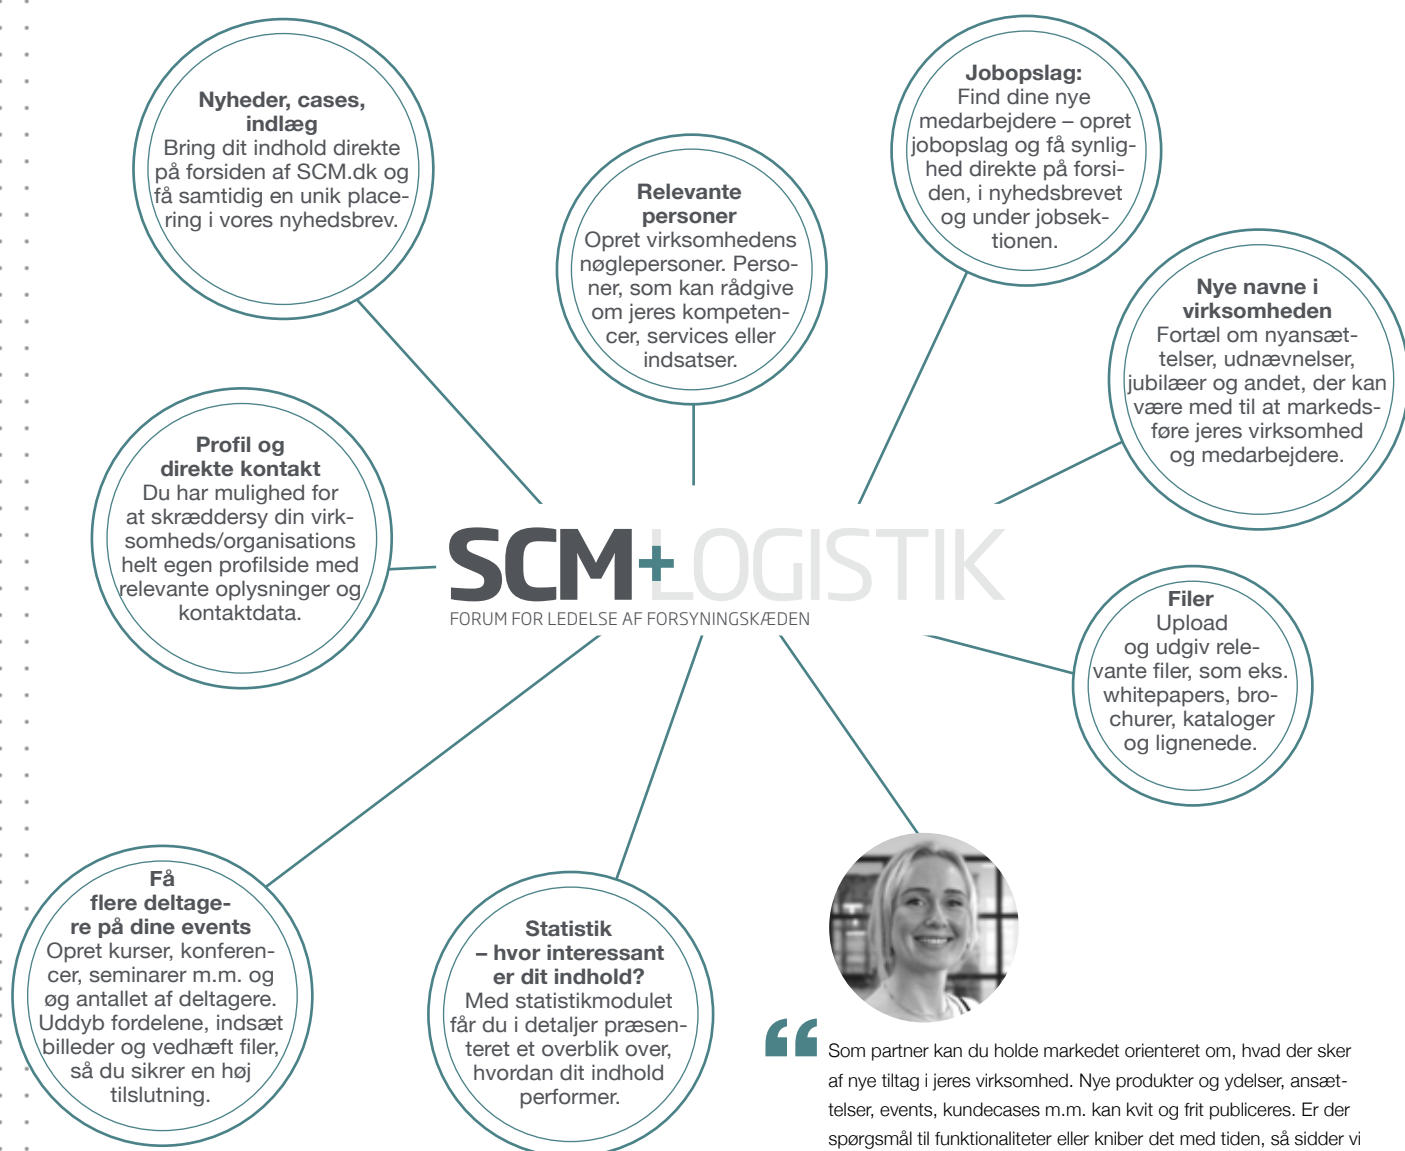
**Nyheder, cases, indlæg**
Bring dit indhold direkte på forsiden af SCM.dk og få samtidig en unik placering i vores nyhedsbrev.

**Relevante personer**
Opret virksomhedens nøglepersoner. Personer, som kan rådgive om jeres kompetencer, services eller indsatser.

**Jobopslag:**
Find dine nye medarbejdere – opret jobopslag og få synlighed direkte på forsiden, i nyhedsbrevet og under jobsektionen.

**Nye navne i virksomheden**
Fortæl om nyansættelser, udnævnelser, jubilæer og andet, der kan være med til at markedsføre jeres virksomhed og medarbejdere.

**Profil og direkte kontakt**
Du har mulighed for at skræddersy din virksomheds/organisations helt egen profilside med relevante oplysninger og kontaktdata.

SCM+LOGISTIK
FORUM FOR LEDELSE AF FORSYNINGSKÆDEN

**Filer**
Upload og udgiv relevante filer, som eks. whitepapers, brochurer, kataloger og lignenede.

**Få flere deltagere på dine events**
Opret kurser, konferencer, seminarer m.m. og øg antallet af deltagere. Uddyb fordelene, indsæt billeder og vedhæft filer, så du sikrer en høj tilslutning.

**Statistik – hvor interessant er dit indhold?**
Med statistikmodulet får du i detaljer præsenteret et overblik over, hvordan dit indhold performer.

Som partner kan du holde markedet orienteret om, hvad der sker af nye tiltag i jeres virksomhed. Nye produkter og ydelser, ansættelser, events, kundecases m.m. kan kvit og frit publiceres. Er der spørgsmål til funktionaliteter eller kniber det med tiden, så sidder vi